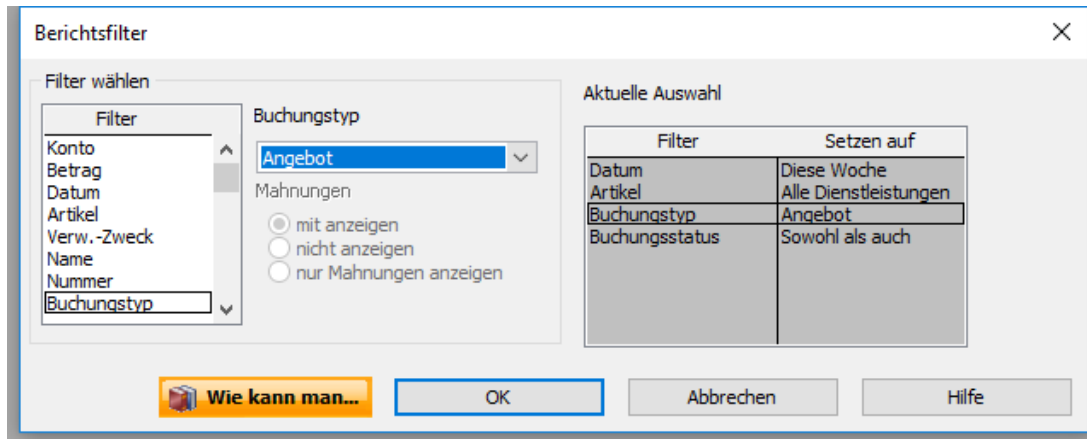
Berichtsfilter

Filter wählen

| Filter |
|---|
| Konto |
| Betrag |
| Datum |
| Artikel |
| Verw.-Zweck |
| Name |
| Nummer |
| Buchungstyp |

Buchungstyp

Angebot

Mahnungen

mit anzeigen
nicht anzeigen
nur Mahnungen anzeigen

Aktuelle Auswahl

| Filter | Setzen auf |
|---|---|
| Datum | Diese Woche |
| Artikel | Alle Dienstleistungen |
| Buchungstyp | Angebot |
| Buchungsstatus | Sowohl als auch |

Wie kann man...
OK
Abbrechen
Hilfe